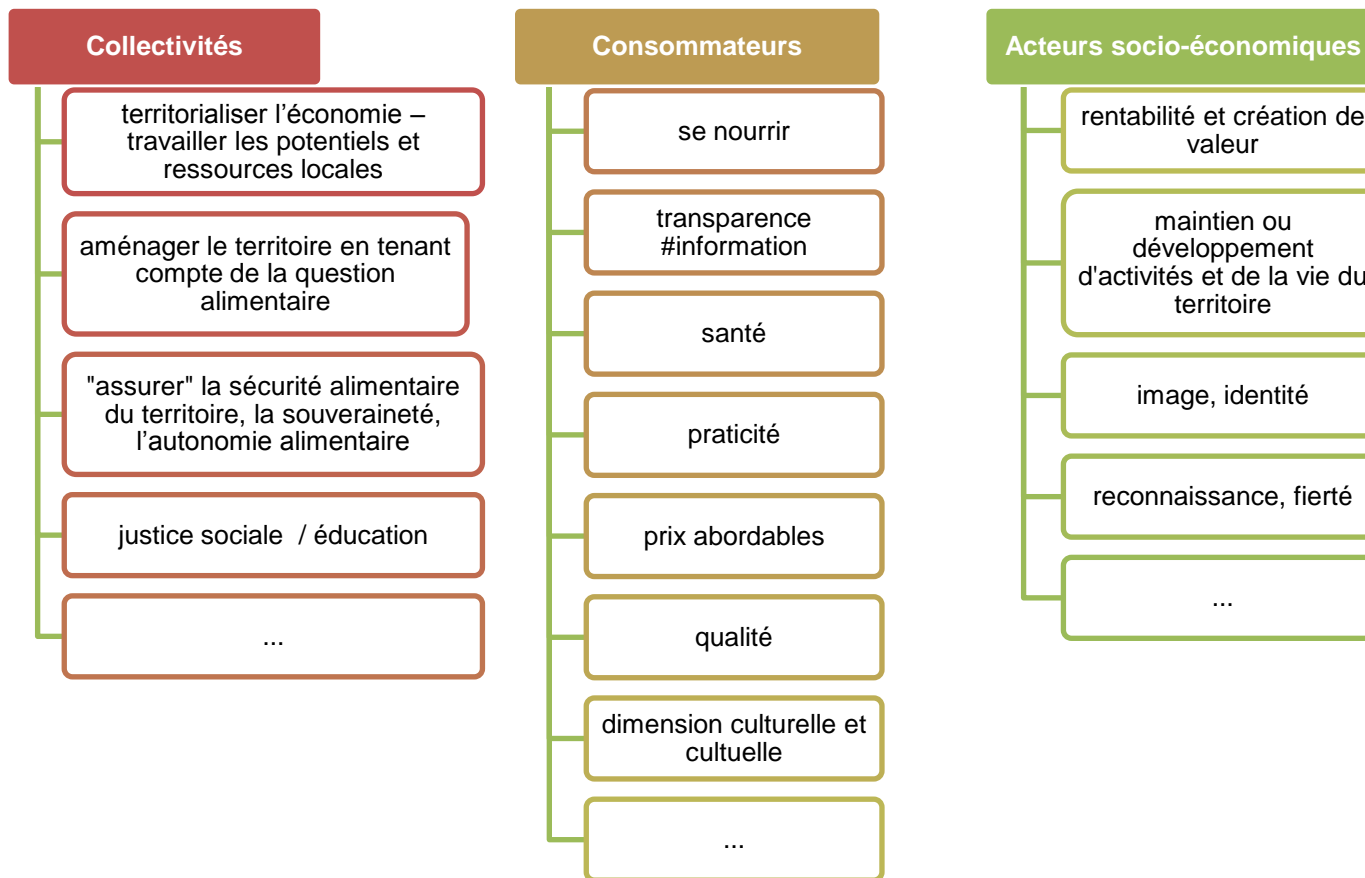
Collectivités

territorialiser l’économie – travailler les potentiels et ressources locales

aménager le territoire en tenant compte de la question alimentaire

"assurer" la sécurité alimentaire du territoire, la souveraineté, l’autonomie alimentaire

justice sociale / éducation

...

Consommateurs

se nourrir

transparence #information

santé

praticité

prix abordables

qualité

dimension culturelle et cultuelle

...

Acteurs socio-économiques

rentabilité et création de valeur

maintien ou développement d'activités et de la vie du territoire

image, identité

reconnaissance, fierté

...